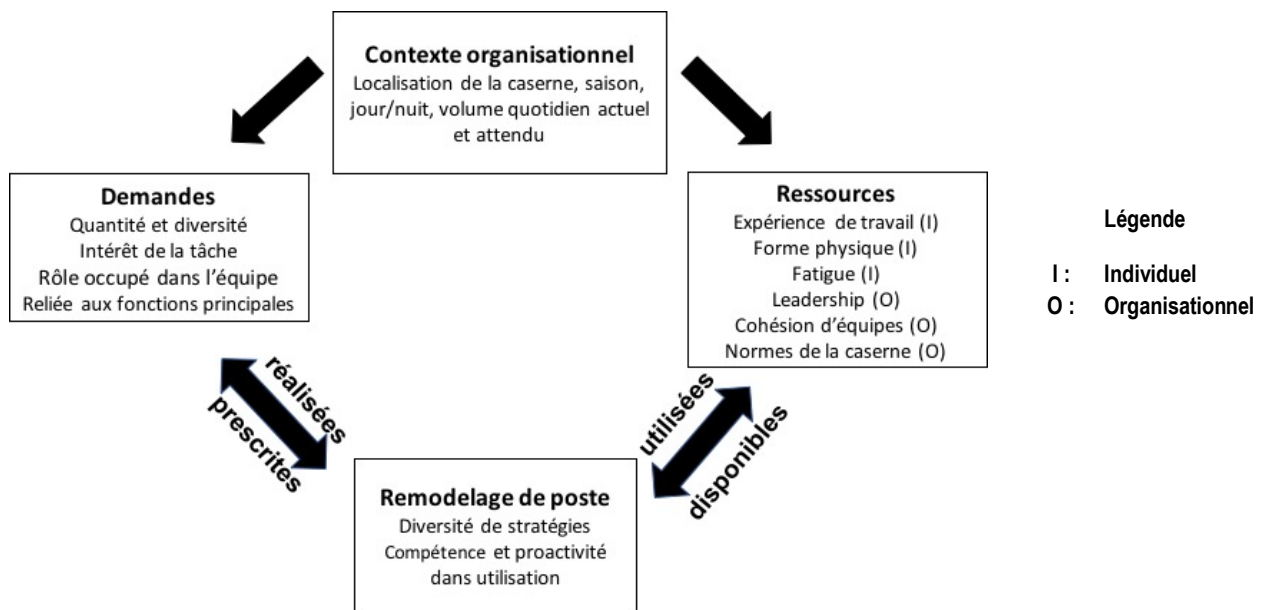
Contexte organisationnel
Localisation de la caserne, saison, jour/nuit, volume quotidien actuel et attendu

Demandes
Quantité et diversité
Intérêt de la tâche
Rôle occupé dans l'équipe
Reliée aux fonctions principales

Ressources
Expérience de travail (I)
Forme physique (I)
Fatigue (I)
Leadership (O)
Cohésion d'équipes (O)
Normes de la caserne (O)

Légende
I : Individuel
O : Organisationnel

réalisées
prescrites

utilisées
disponibles

Remodelage de poste
Diversité de stratégies
Compétence et proactivité dans utilisation